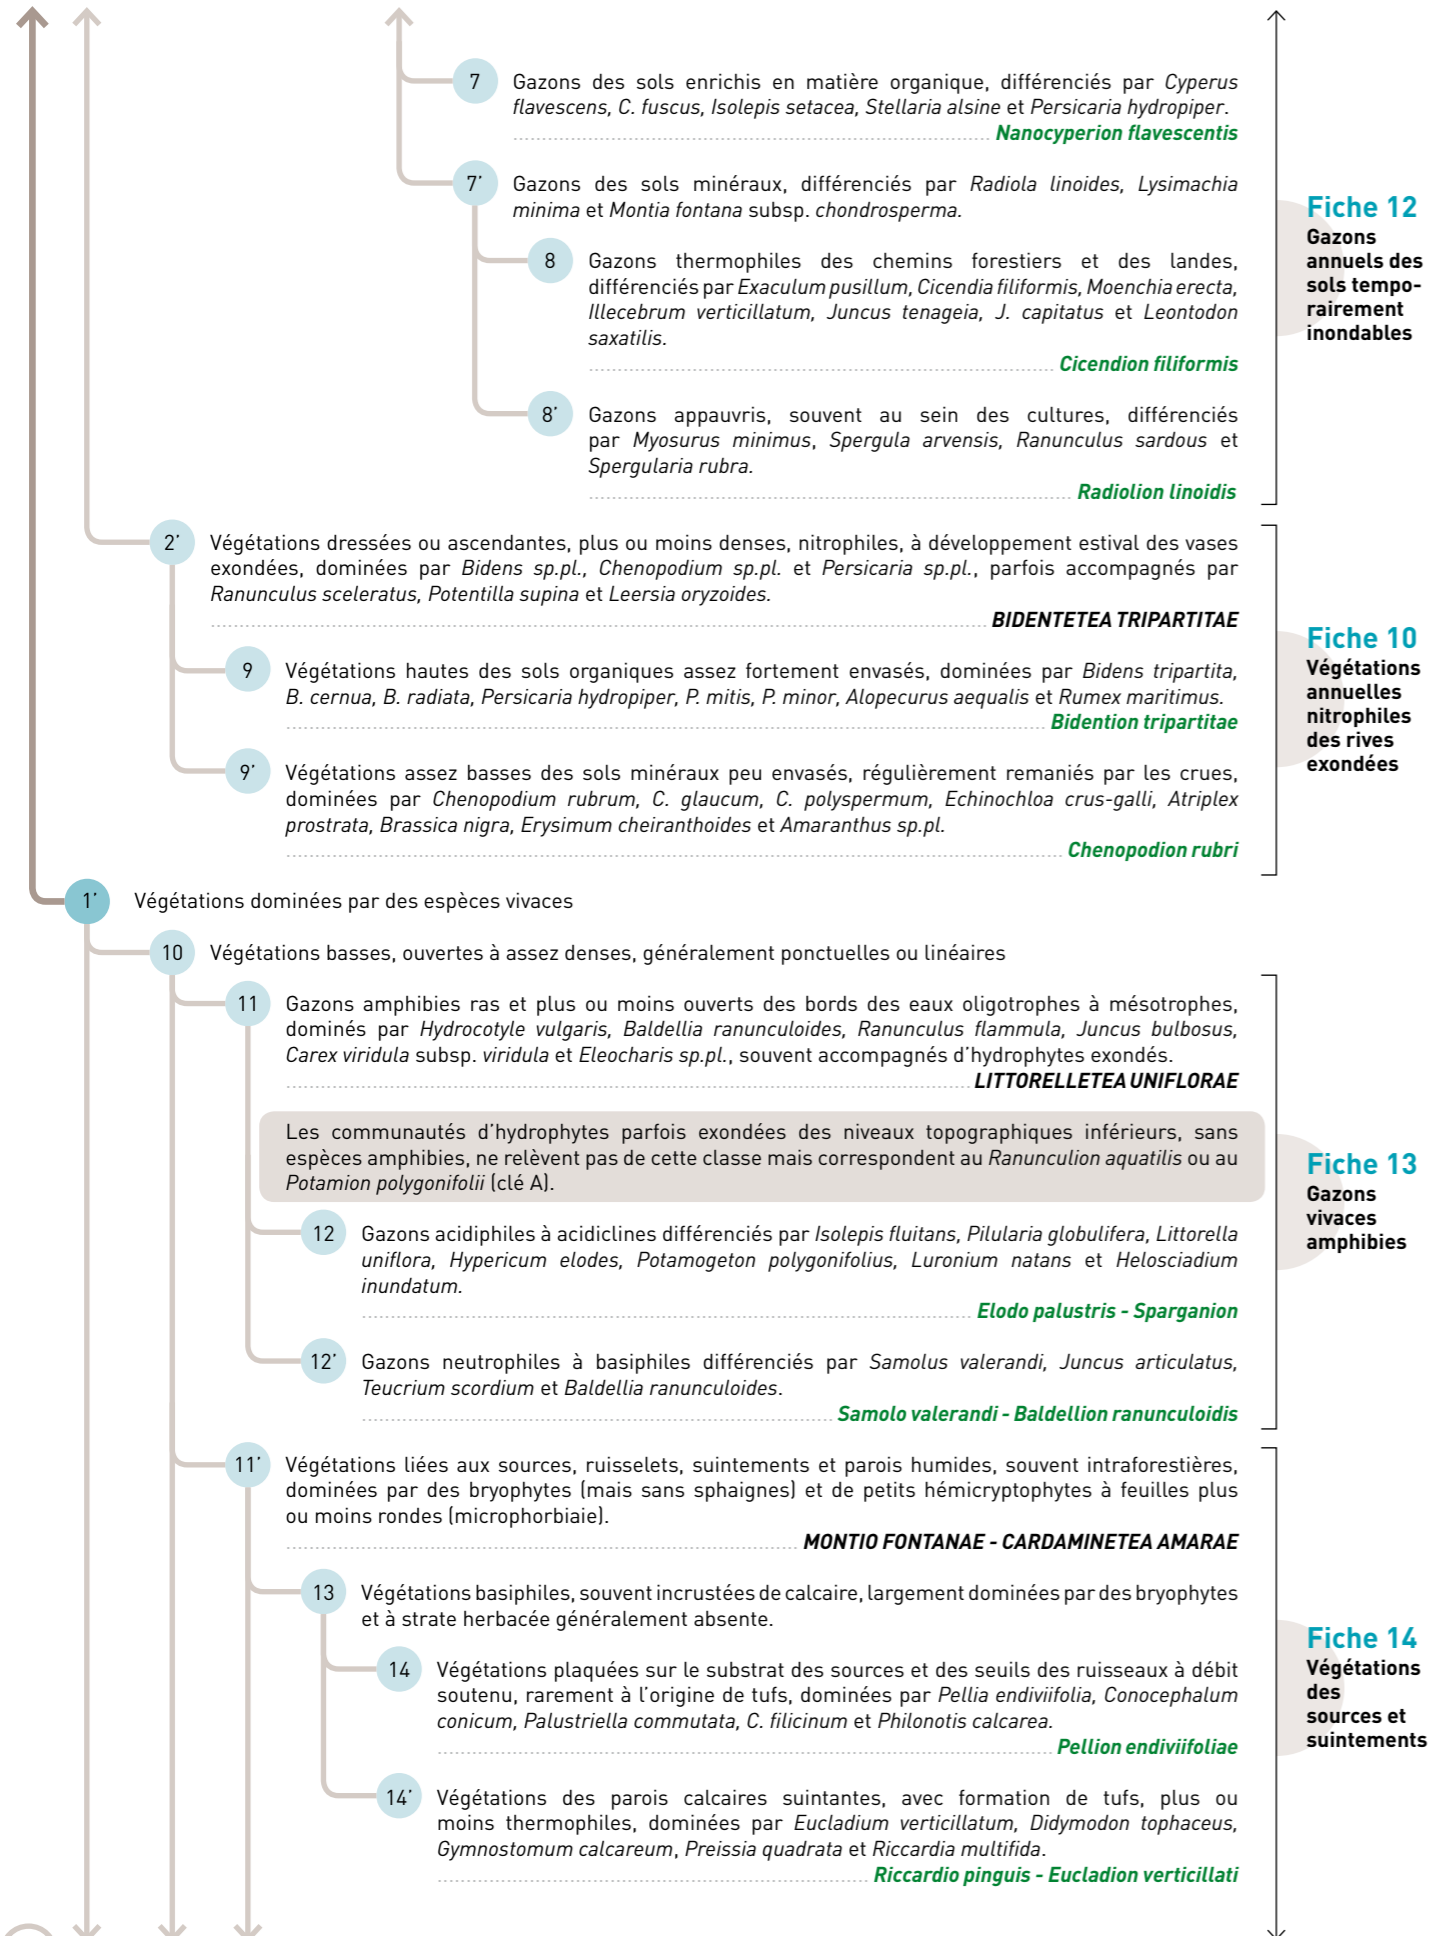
7 Gazons des sols enrichis en matière organique, différenciés par *Cyperus flavescens, C. fuscus, Isolepis setacea, Stellaria alsine* et *Persicaria hydropiper*.
Nanocyperion flavescentis

7' Gazons des sols minéraux, différenciés par *Radiola linoides, Lysimachia minima* et *Montia fontana* subsp. *chondrosperma.*

8 Gazons thermophiles des chemins forestiers et des landes, différenciés par *Exaculum pusillum, Cicendia filiformis, Moenchia erecta, Illecebrum verticillatum, Juncus tenageia, J. capitatus* et *Leontodon saxatilis.*
Cicendion filiformis

8' Gazons appauvris, souvent au sein des cultures, différenciés par *Myosurus minimus, Spergula arvensis, Ranunculus sardous* et *Spergularia rubra.*
Radiolion linoidis

Fiche 12
Gazons annuels des sols temporairement inondables

2' Végétations dressées ou ascendantes, plus ou moins denses, nitrophiles, à développement estival des vases exondées, dominées par *Bidens sp.pl., Chenopodium sp.pl.* et *Persicaria sp.pl.*, parfois accompagnés par *Ranunculus sceleratus, Potentilla supina* et *Leersia oryzoides.*
BIDENTETEA TRIPARTITAE

9 Végétations hautes des sols organiques assez fortement envasés, dominées par *Bidens tripartita, B. cernua, B. radiata, Persicaria hydropiper, P. mitis, P. minor, Alopecurus aequalis* et *Rumex maritimus.*
Bidention tripartitae

9' Végétations assez basses des sols minéraux peu envasés, régulièrement remaniés par les crues, dominées par *Chenopodium rubrum, C. glaucum, C. polyspermum, Echinochloa crus-galli, Atriplex prostrata, Brassica nigra, Erysimum cheiranthoides* et *Amaranthus sp.pl.*
Chenopodion rubri

Fiche 10
Végétations annuelles nitrophiles des rives exondées

1' Végétations dominées par des espèces vivaces

10 Végétations basses, ouvertes à assez denses, généralement ponctuelles ou linéaires

11 Gazons amphibies ras et plus ou moins ouverts des bords des eaux oligotrophes à mésotrophes, dominés par *Hydrocotyle vulgaris, Baldellia ranunculoides, Ranunculus flammula, Juncus bulbosus, Carex viridula* subsp. *viridula* et *Eleocharis sp.pl.*, souvent accompagnés d'hydrophytes exondés.
LITTORELLETEA UNIFLORAE

Les communautés d'hydrophytes parfois exondées des niveaux topographiques inférieurs, sans espèces amphibies, ne relèvent pas de cette classe mais correspondent au *Ranunculion aquatilis* ou au *Potamion polygonifolii* (clé A).

12 Gazons acidiphiles à acidiclines différenciés par *Isolepis fluitans, Pilularia globulifera, Littorella uniflora, Hypericum elodes, Potamogeton polygonifolius, Luronium natans* et *Helosciadium inundatum.*
Elodo palustris - Sparganion

12' Gazons neutrophiles à basiphiles différenciés par *Samolus valerandi, Juncus articulatus, Teucrium scordium* et *Baldellia ranunculoides*.
Samolo valerandi - Baldellion ranunculoidis

Fiche 13
Gazons vivaces amphibies

11' Végétations liées aux sources, ruisselets, suintements et parois humides, souvent intraforestières, dominées par des bryophytes (mais sans sphaignes) et de petits hémicryptophytes à feuilles plus ou moins rondes (microphorbiaie).
MONTIO FONTANAE - CARDAMINETEA AMARAE

13 Végétations basiphiles, souvent incrustées de calcaire, largement dominées par des bryophytes et à strate herbacée généralement absente.

14 Végétations plaquées sur le substrat des sources et des seuils des ruisseaux à débit soutenu, rarement à l'origine de tufs, dominées par *Pellia endiviifolia, Conocephalum conicum, Palustriella commutata, C. filicinum* et *Philonotis calcarea.*
Pellion endiviifoliae

14' Végétations des parois calcaires suintantes, avec formation de tufs, plus ou moins thermophiles, dominées par *Eucladium verticillatum, Didymodon tophaceus, Gymnostomum calcareum, Preissia quadrata* et *Riccardia multifida*.
Riccardio pinguis - Eucladion verticillati

Fiche 14
Végétations des sources et suintements